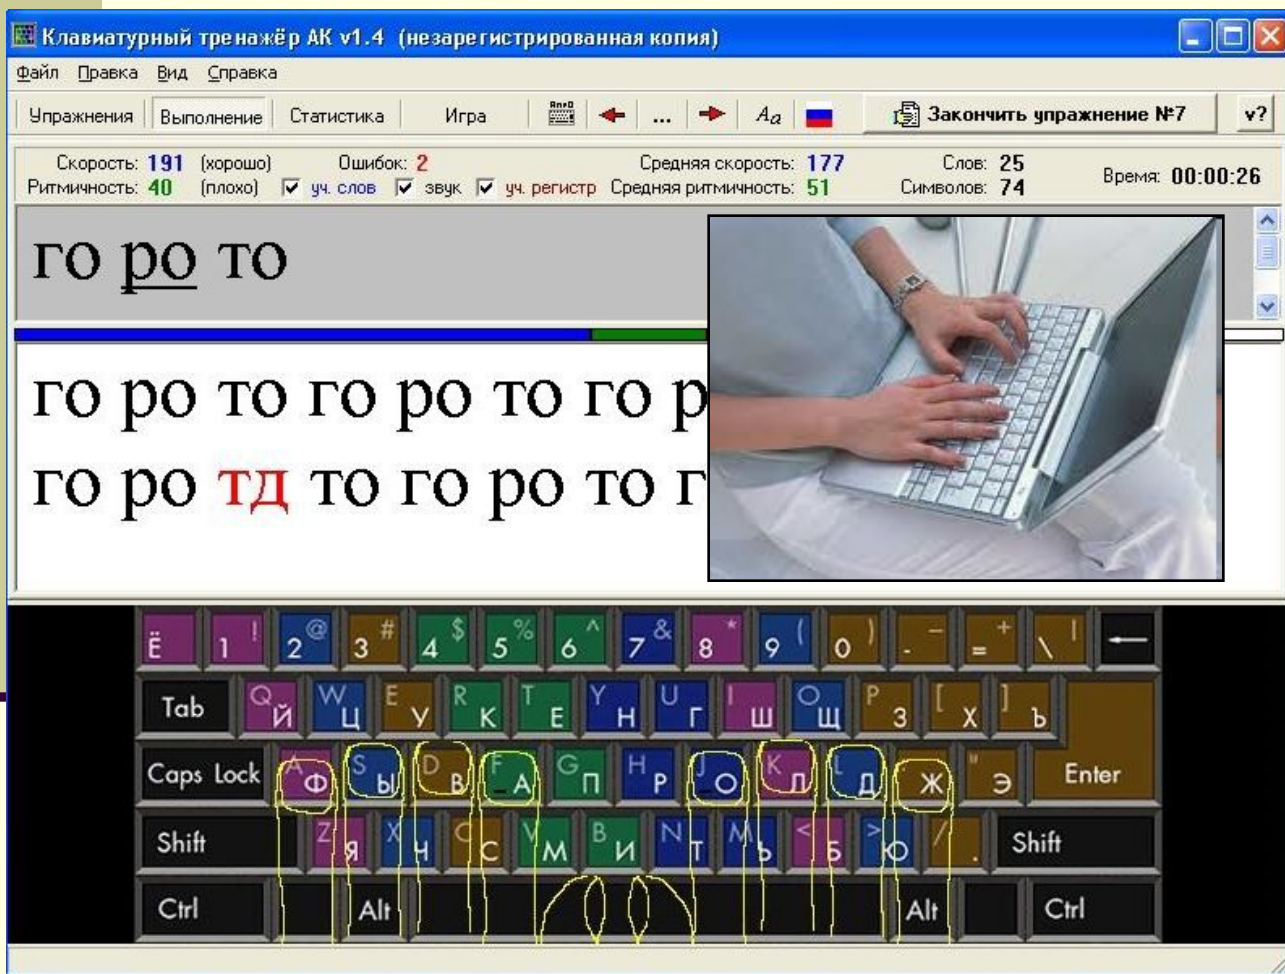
Клавиатурный тренажёр АК v1.4 (незарегистрированная копия)

Файл Правка Вид Справка

Упражнения Выполнение Статистика Игра ... $A_a$ Закончить упражнение №7 v?

Скорость: 191 (хорошо) Ошибок: 2 Средняя скорость: 177 Слов: 25
Ритмичность: 40 (плохо) уч. слов звук уч. регистр Средняя ритмичность: 51 Символов: 74 Время: 00:00:26

го ро то

го ро то го ро то го р
го ро тд то го ро то г

Ё 1 ! 2 @ 3 # 4 $ 5 % 6 ^ 7 & 8 * 9 ( 0 ) - _ = + \ |
Tab Q Й W Ц E У R К T Е Y Н U Г I Ш O Щ P З [ Х ] Ъ
Caps Lock A Ф S Ы D В F А G П H Р J О K Л L Д ; Ж " Э Enter
Shift Z Я X Ч C С V М B И N Т M Ь < Б > Ю / . Shift
Ctrl Alt Alt Ctrl